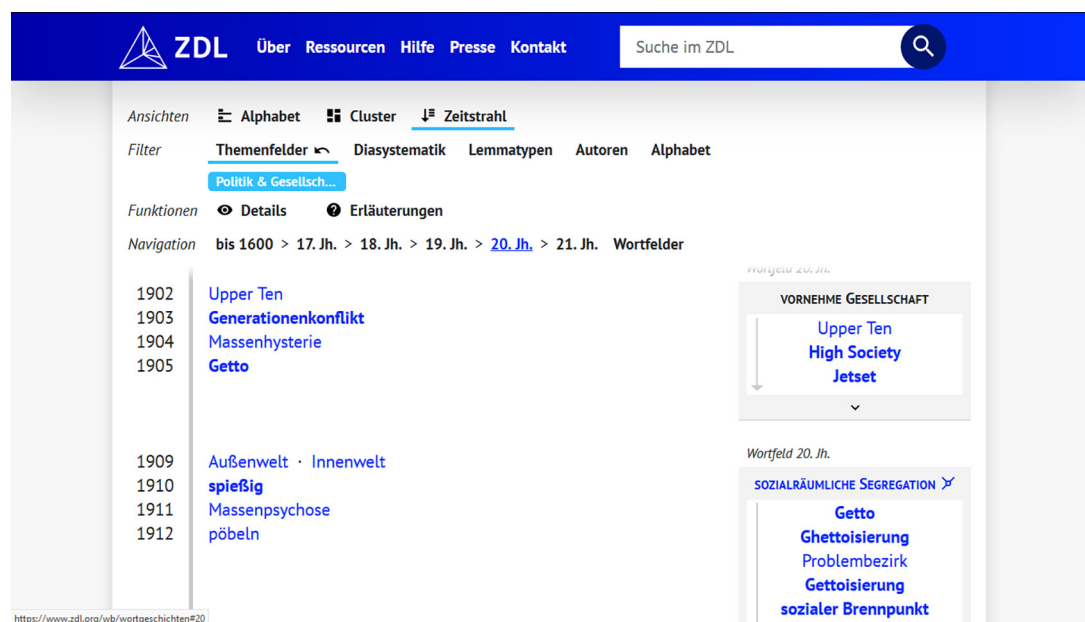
ZDL Über Ressourcen Hilfe Presse Kontakt

Suche im ZDL

Ansichten Alphabet Cluster Zeitstrahl

Filter Themenfelder Diasystematik Lemmatypen Autoren Alphabet

Politik & Gesellsch...

Funktionen Details Erläuterungen

Navigation bis 1600 > 17. Jh. > 18. Jh. > 19. Jh. > 20. Jh. > 21. Jh. Wortfelder

| | |
|---|---|
| 1902 | Upper Ten |
| 1903 | **Generationenkonflikt** |
| 1904 | Massenhysterie |
| 1905 | **Getto** |

| | |
|---|---|
| 1909 | Außenwelt · Innenwelt |
| 1910 | **spießig** |
| 1911 | Massenpsychose |
| 1912 | pöbeln |

Wortfeld 20. Jh.

VORNEHME GESELLSCHAFT

Upper Ten
**High Society**
**Jetset**

Wortfeld 20. Jh.

SOZIALRÄUMLICHE SEGREGATION

**Getto**
**Ghettoisierung**
Problembezirk
**Gettoisierung**
**sozialer Brennpunkt**

https://www.zdl.org/wb/wortgeschichten#20